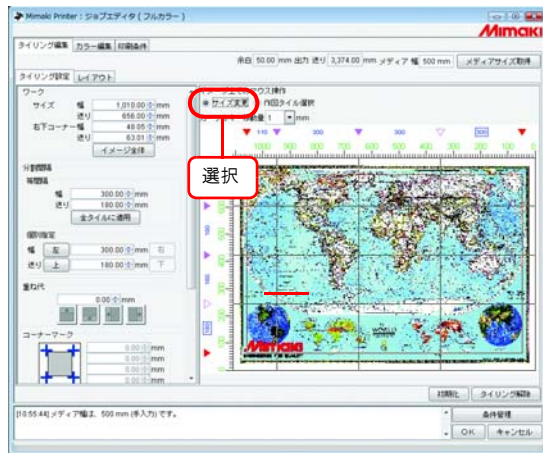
Mimaki Printer : ジョブエディタ（フルカラー）

Mimaki

タイリング編集 | カラー編集 | 印刷条件

余白 50.00 mm 出力 送り 3,374.00 mm メディア 幅 500 mm | メディアサイズ取得

タイリング設定 | レイアウト

ワーク
サイズ 幅 1,010.00 mm
送り 656.00 mm
右下コーナー 幅 48.05 mm
送り 63.01 mm
イメージ全体

分割間隔
等間隔
幅 300.00 mm
送り 180.00 mm
全タイルに適用

個別指定
幅 左 300.00 mm 右
送り 上 180.00 mm 下

重ね代
0.00 mm

コーナーマーク
0.00 mm
0.00 mm
0.00 mm
0.00 mm

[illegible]ウス操作
サイズ変更 内部タイル選択
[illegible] 1 mm

選択

110 300 300 300

Mimaki

初期化 | タイリング解除

[10:55:44] メディア幅は、500 mm (手入力) です。

条件管理
OK | キャンセル